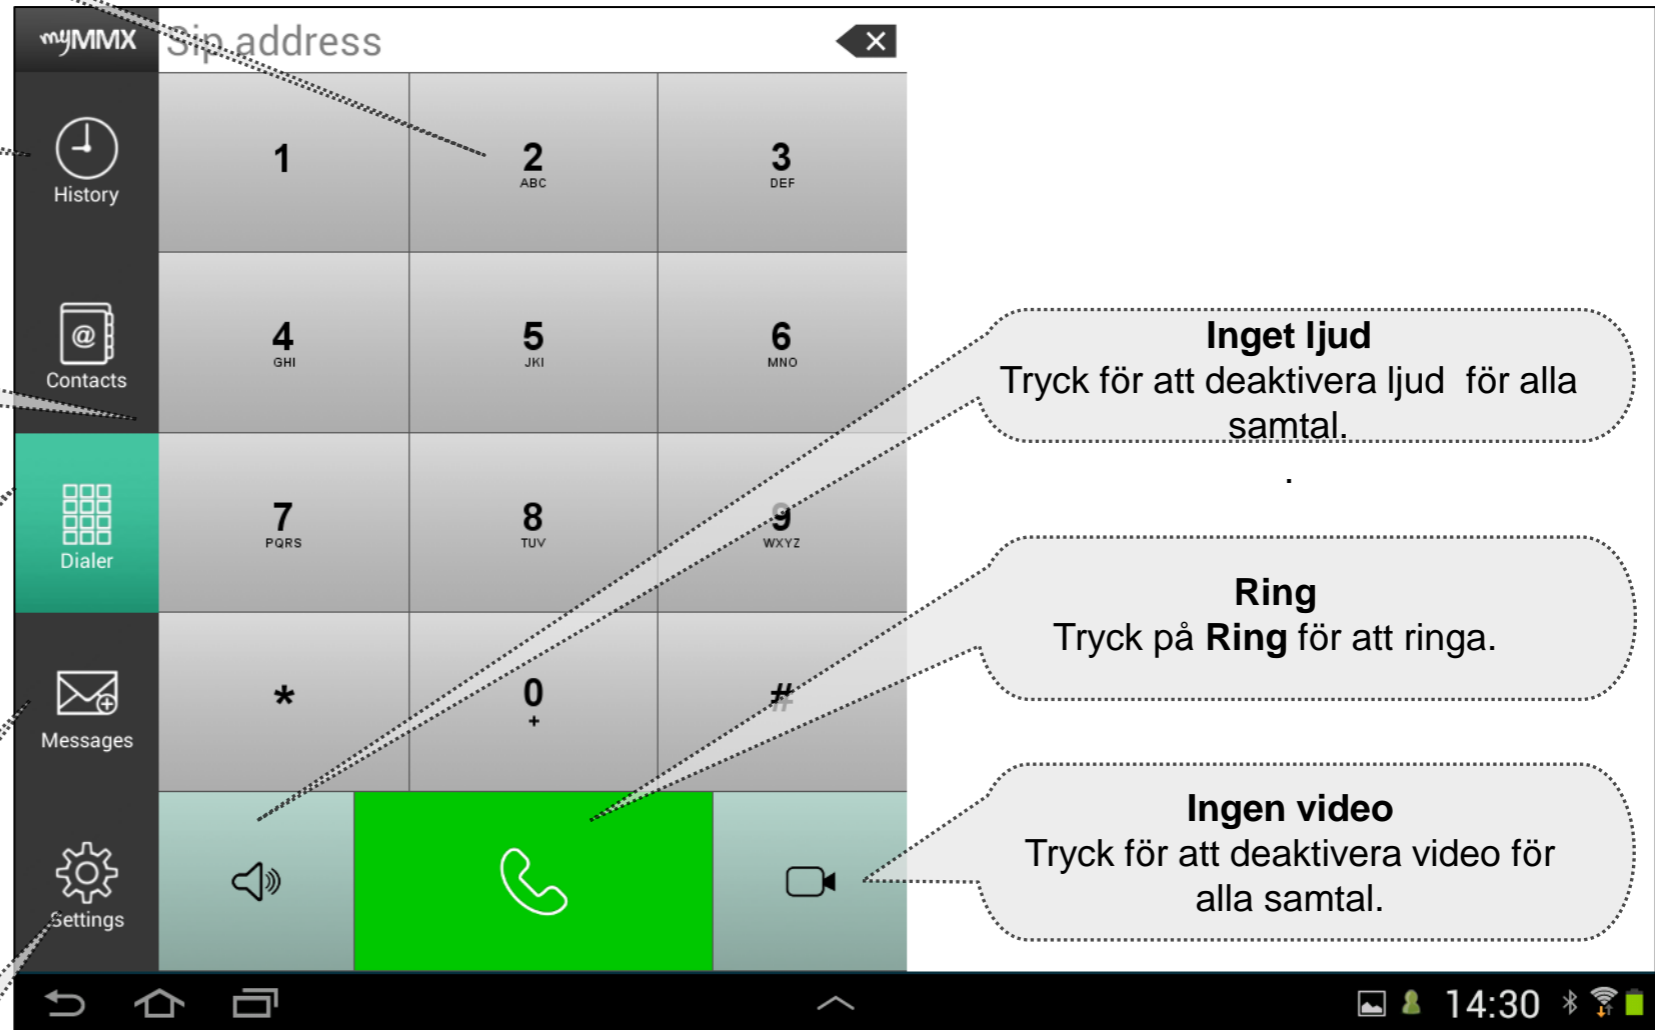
myMMX

Sip address

History

Contacts

Dialer

Messages

Settings

| 1 | 2 ABC | 3 DEF |
|---|---|---|
| 4 GHI | 5 JKI | 6 MNO |
| 7 PQRS | 8 TUV | 9 WXYZ |
| * | 0 + | # |

**Inget ljud**
Tryck för att deaktivera ljud för alla samtal.
.

**Ring**
Tryck på **Ring** för att ringa.

**Ingen video**
Tryck för att deaktivera video för alla samtal.

14:30